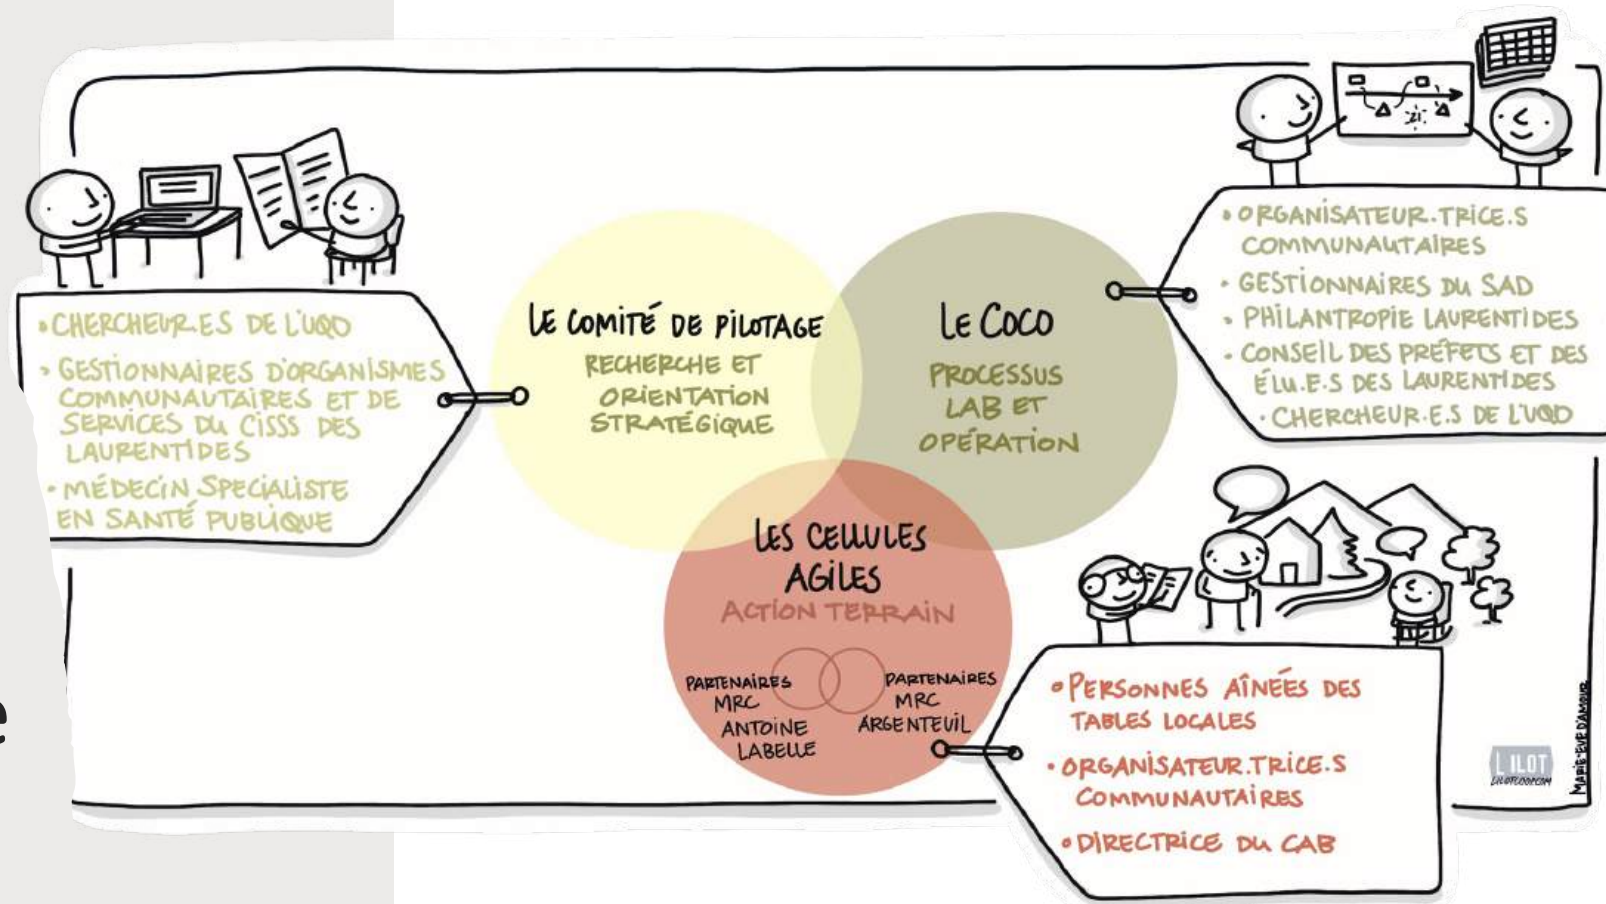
• CHERCHEUR.E.S DE L'UQO
• GESTIONNAIRES D'ORGANISMES COMMUNAUTAIRES ET DE SERVICES DU CISSS DES LAURENTIDES
• MÉDECIN SPÉCIALISTE EN SANTÉ PUBLIQUE

LE COMITÉ DE PILOTAGE
RECHERCHE ET ORIENTATION STRATÉGIQUE

LE COCO
PROCESSUS LAB ET OPÉRATION

LES CELLULES AGILES
ACTION TERRAIN

PARTENAIRES MRC ANTOINE LABELLE

PARTENAIRES MRC ARGENTEUIL

• ORGANISATEUR.TRICE.S COMMUNAUTAIRES
• GESTIONNAIRES DU SAD
• PHILANTROPIE LAURENTIDES
• CONSEIL DES PRÉFETS ET DES ÉLU.E.S DES LAURENTIDES
• CHERCHEUR.E.S DE L'UQO

• PERSONNES AÎNÉES DES TABLES LOCALES
• ORGANISATEUR.TRICE.S COMMUNAUTAIRES
• DIRECTRICE DU CAB

L'ILOT
LILOT.COOP.COM
MARIE-EVE D'AMOUR